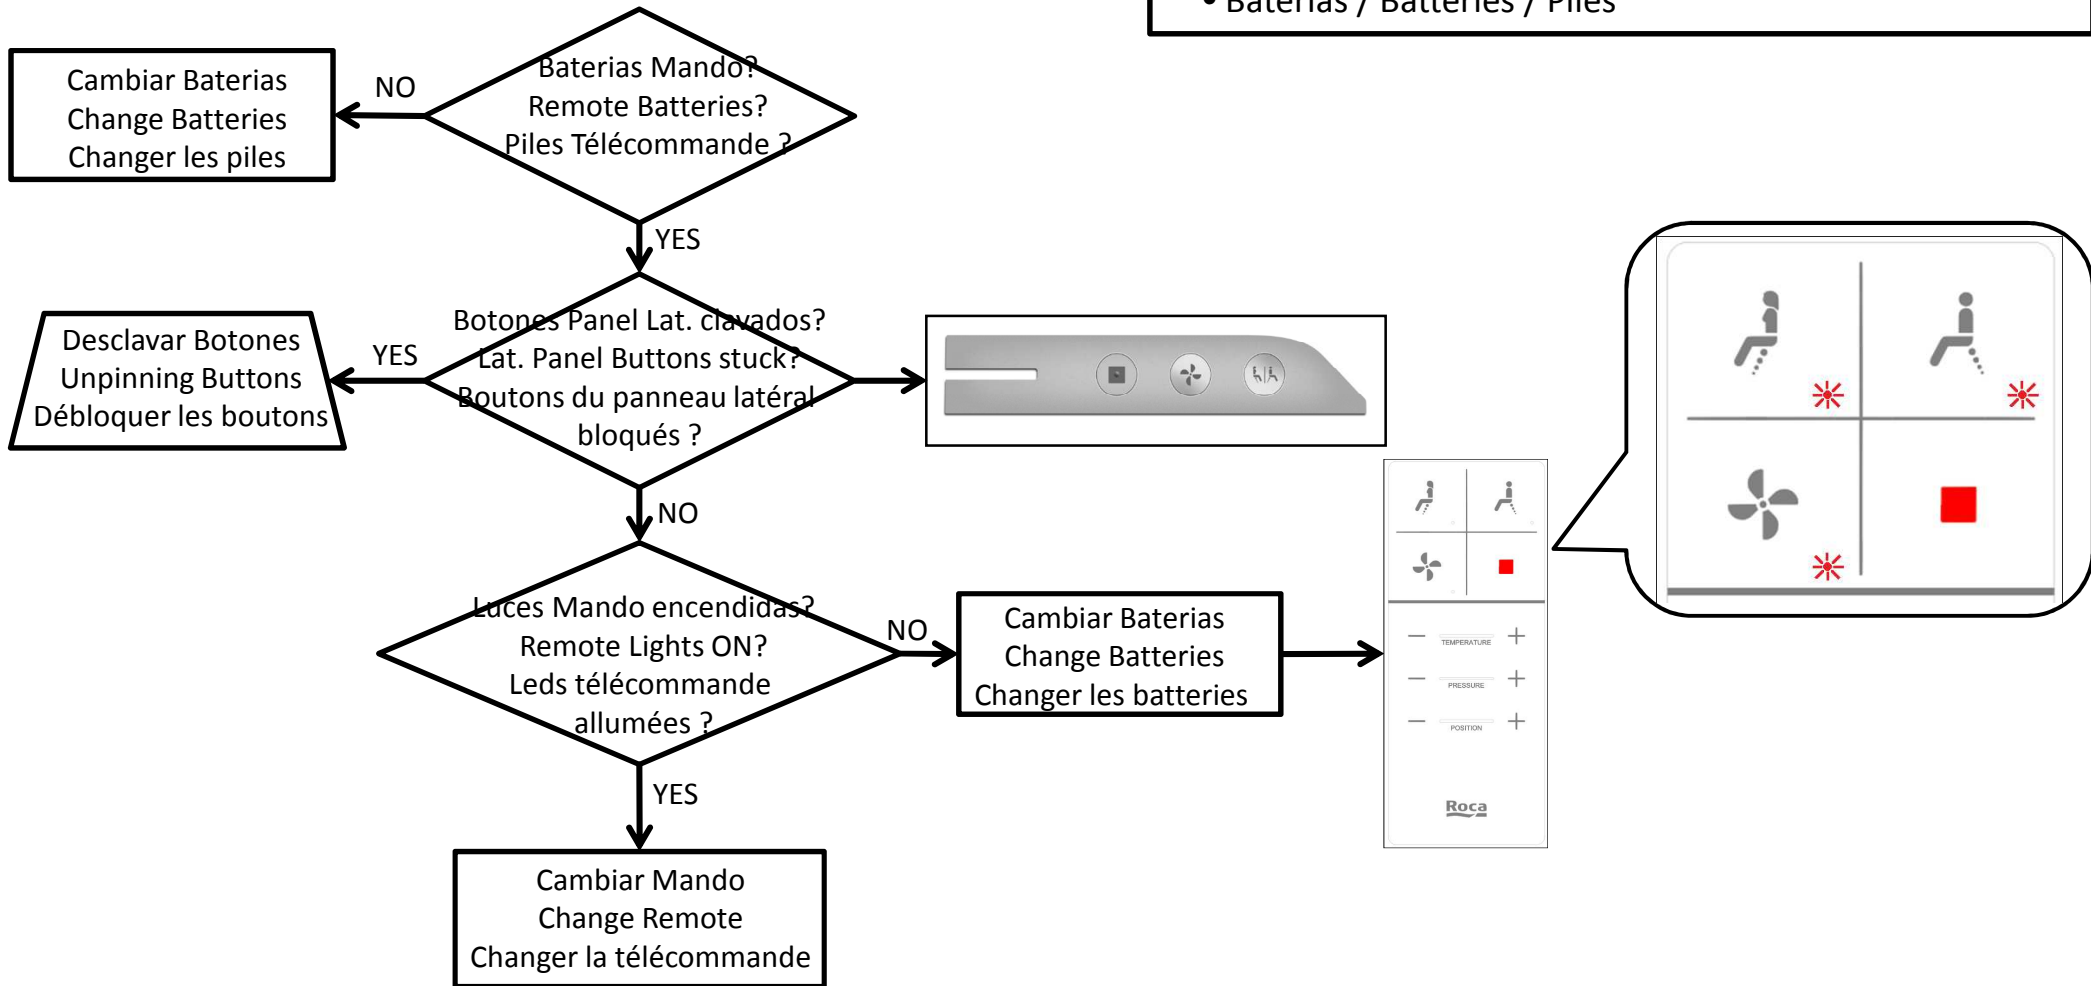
• Baterias / Batteries / Piles

Baterias Mando?
Remote Batteries?
Piles Télécommande ?

NO

Cambiar Baterias
Change Batteries
Changer les piles

YES

Botones Panel Lat. clavados?
Lat. Panel Buttons stuck?
Boutons du panneau latéral bloqués ?

YES

Desclavar Botones
Unpinning Buttons
Débloquer les boutons

NO

Luces Mando encendidas?
Remote Lights ON?
Leds télécommande allumées ?

NO

Cambiar Baterias
Change Batteries
Changer les batteries

YES

Cambiar Mando
Change Remote
Changer la télécommande

TEMPERATURE
PRESSURE
POSITION
Roca